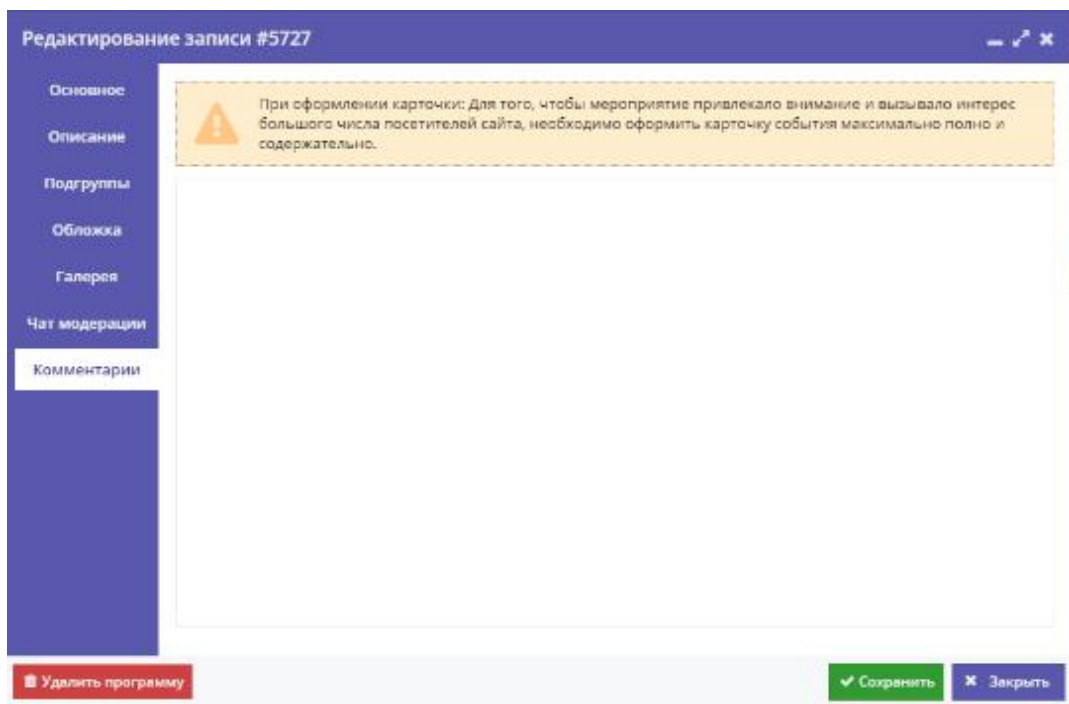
Редактирование записи #5727

Основное
Описание
Подгруппы
Обложка
Галерея
Чат модерации
Комментарии

При оформлении карточки: Для того, чтобы мероприятие привлекало внимание и вызывало интерес большого числа посетителей сайта, необходимо оформить карточку события максимально полно и содержательно.

Удалить программу
Сохранить
Закрыть